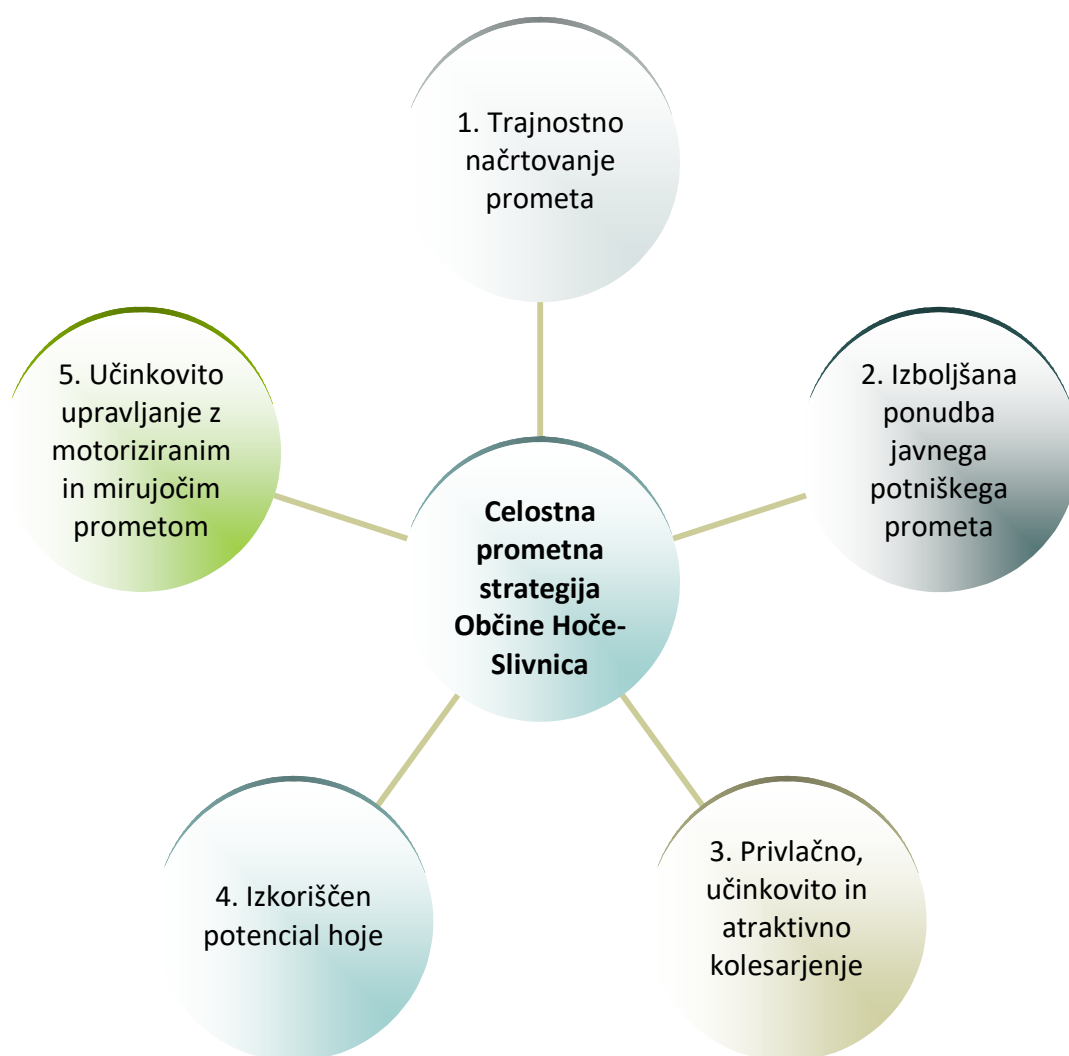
1. Trajnostno načrtovanje prometa

5. Učinkovito upravljanje z motoriziranim in mirujočim prometom

Celostna prometna strategija Občine Hoče-Slivnica

2. Izboljšana ponudba javnega potniškega prometa

4. Izkoriščen potencial hoje

3. Privlačno, učinkovito in atraktivno kolesarjenje